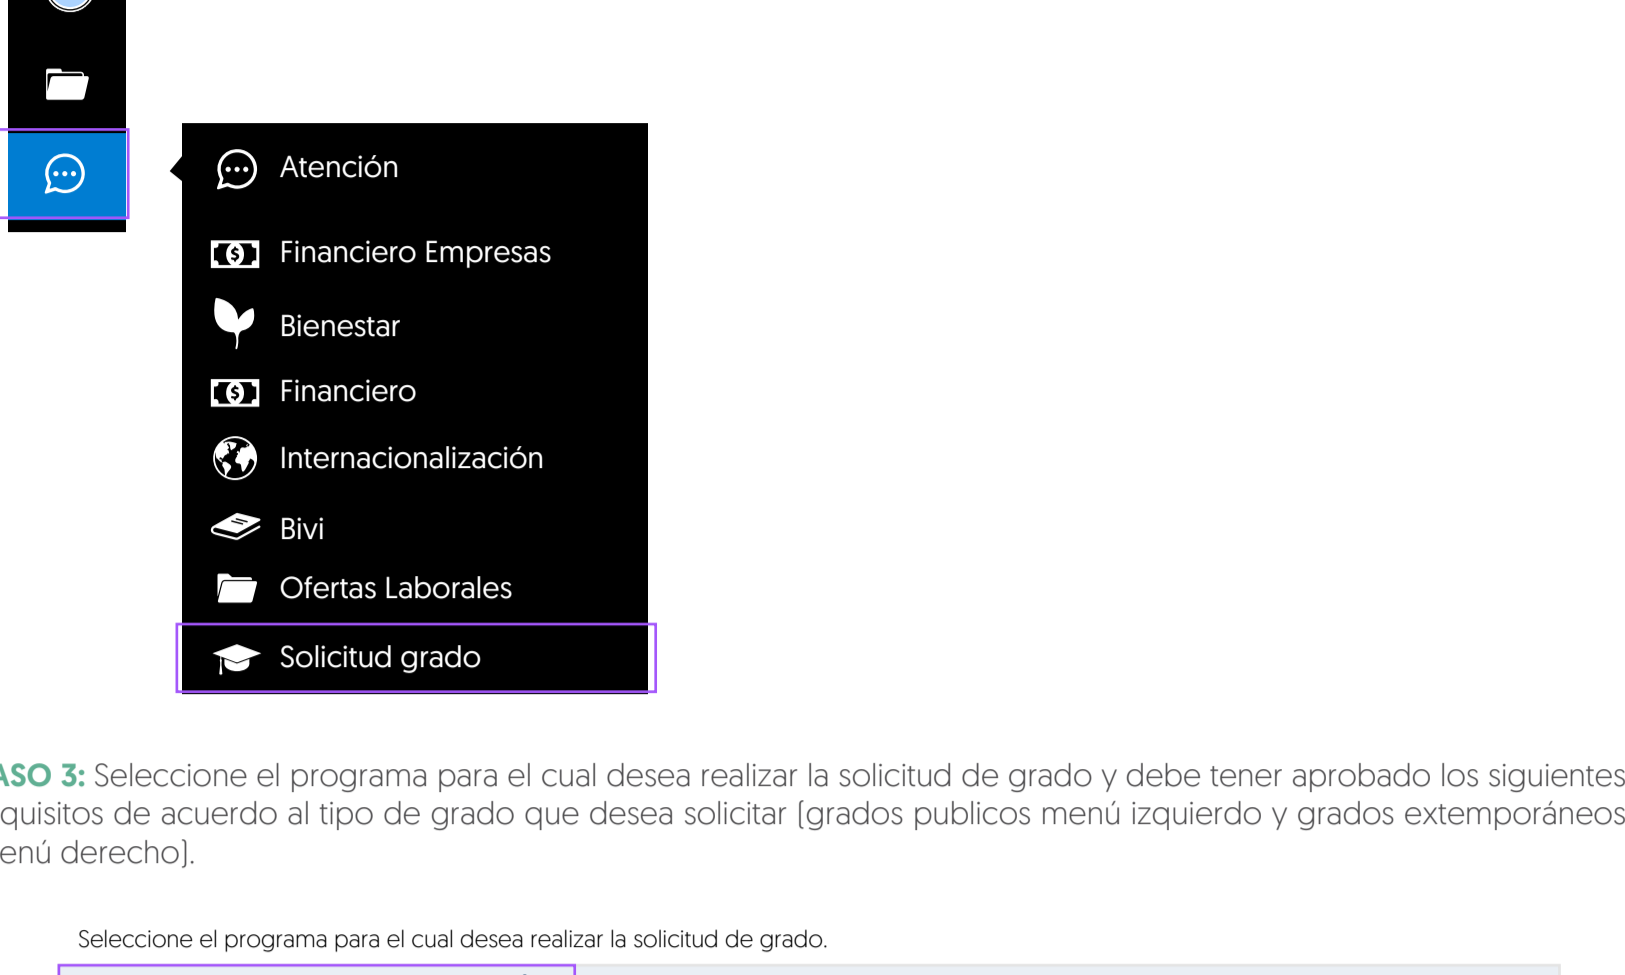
Atención

Financiero Empresas

Bienestar

Financiero

Internacionalización

Bivi

Ofertas Laborales

Solicitud grado

ASO 3: Seleccione el programa para el cual desea realizar la solicitud de grado y debe tener aprobado los siguientes quisitos de acuerdo al tipo de grado que desea solicitar (grados publicos menú izquierdo y grados extemporáneos enú derecho).

Seleccione el programa para el cual desea realizar la solicitud de grado.